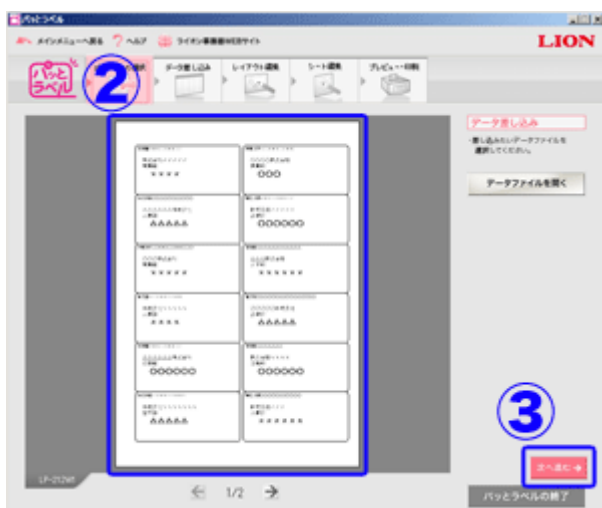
パッとラベル

メインメニューへ戻る　ヘルプ　ライオン事務器WEBサイト　LION

パッとラベル　②　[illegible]　データ差し込み　レイアウト編集　シート編集　プレビュー・印刷

データ差し込み

・差し込みたいデータファイルを選択してください。

データファイルを開く

〇〇〇
〇〇〇〇〇〇
△△△△
×××××
〇〇〇〇〇〇
×××××
△△△△
×××××
△△△△
〇〇〇〇〇〇
〇〇〇〇〇〇
△△△△
△△△△

LF-2129H

1/2

③

次へ進む

パッとラベルの終了